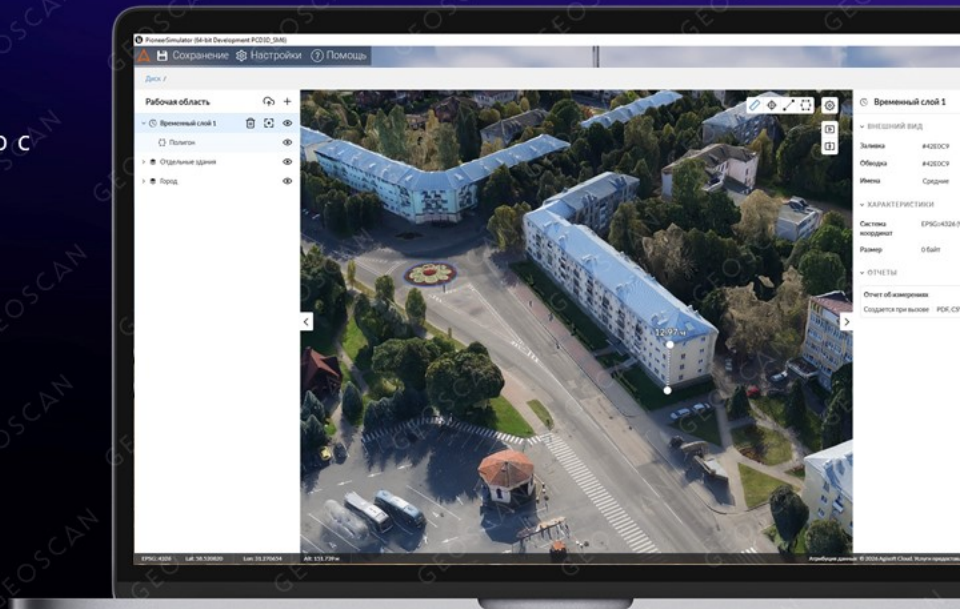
о с

PioneerSimulator (64-bit Development PCD3D_SM6)

Сохранение Настройки Помощь

Диск /

Рабочая область

Временный слой 1

Полигон

Отдельные здания

Город

12.97 м

Временный слой 1

ВНЕШНИЙ ВИД

Заливка #42E0C9

Обводка #42E0C9

Имена Средние

ХАРАКТЕРИСТИКИ

Система координат EPSG:4326-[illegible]

Размер 0 байт

ОТЧЕТЫ

Отчет об измерениях

Создается при вызове PDF, CS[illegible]

EPSG:4326 Lat: 58.530820 Lon: 20.270634 Alt: 155.73 м

Атрибуция данных: © 2024 Agisoft Cloud. Услуги предоставл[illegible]

GEOSCAN